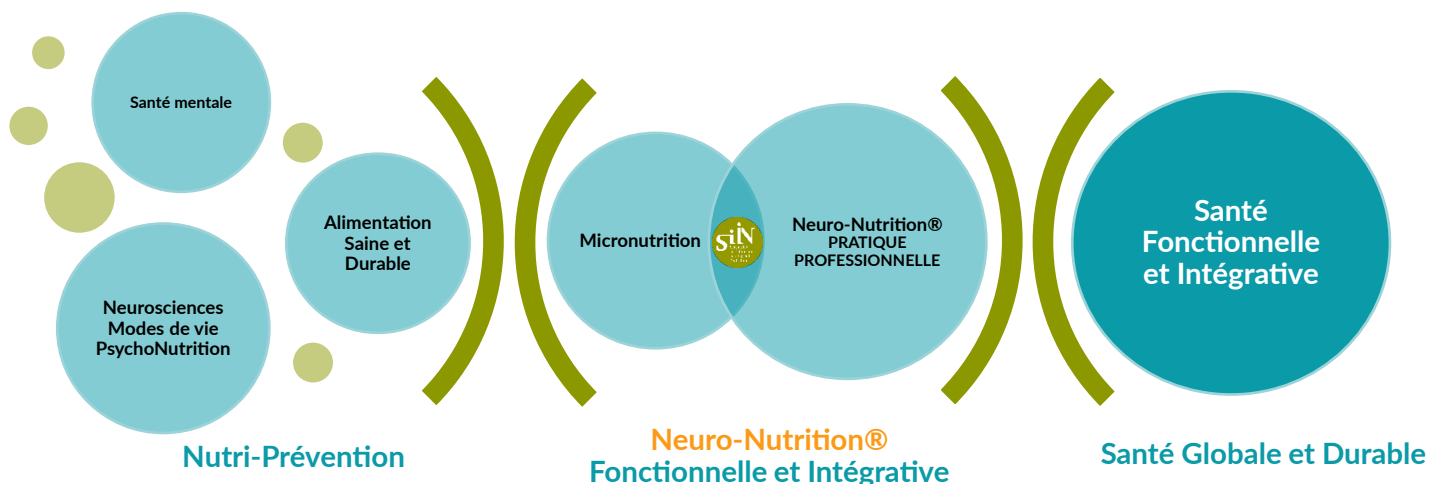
Santé mentale

Neurosciences Modes de vie PsychoNutrition

Alimentation Saine et Durable

Nutri-Prévention

Micronutrition

SIN

Neuro-Nutrition® PRATIQUE PROFESSIONNELLE

Neuro-Nutrition® Fonctionnelle et Intégrative

Santé Fonctionnelle et Intégrative

Santé Globale et Durable